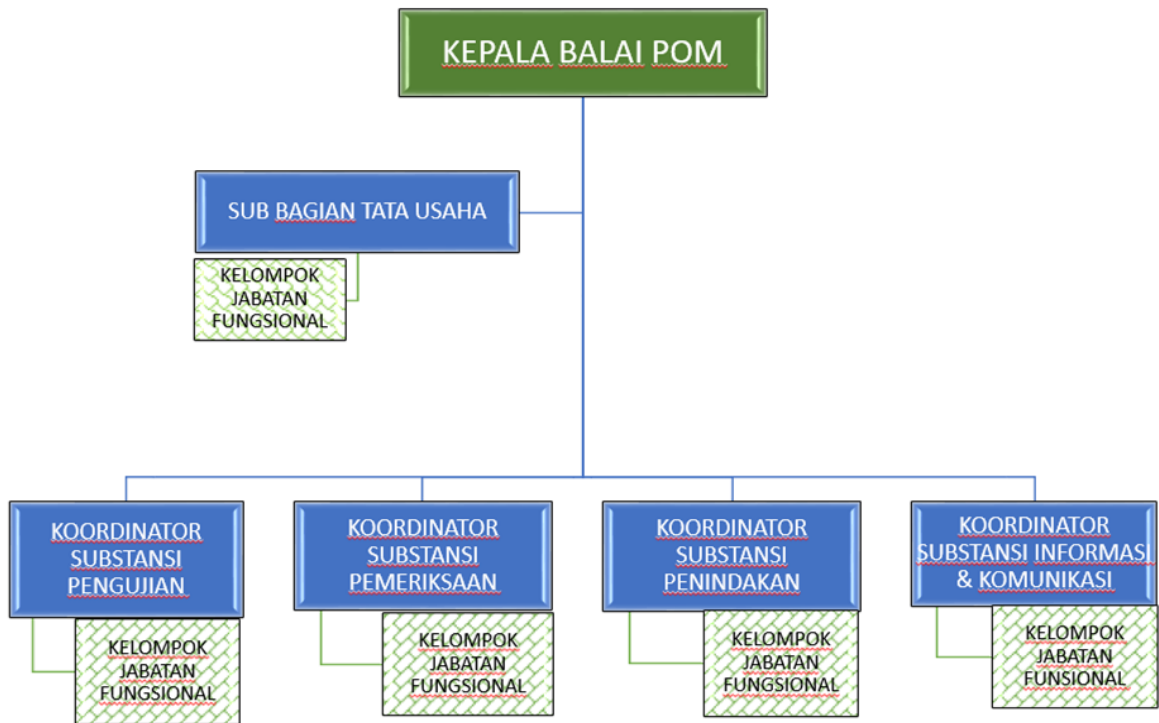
KEPALA BALAI POM

SUB BAGIAN TATA USAHA

KELOMPOK JABATAN FUNGSIONAL

KOORDINATOR SUBSTANSI PENGUJIAN

KELOMPOK JABATAN FUNGSIONAL

KOORDINATOR SUBSTANSI PEMERIKSAAN

KELOMPOK JABATAN FUNGSIONAL

KOORDINATOR SUBSTANSI PENINDAKAN

KELOMPOK JABATAN FUNGSIONAL

KOORDINATOR SUBSTANSI INFORMASI & KOMUNIKASI

KELOMPOK JABATAN FUNSIONAL